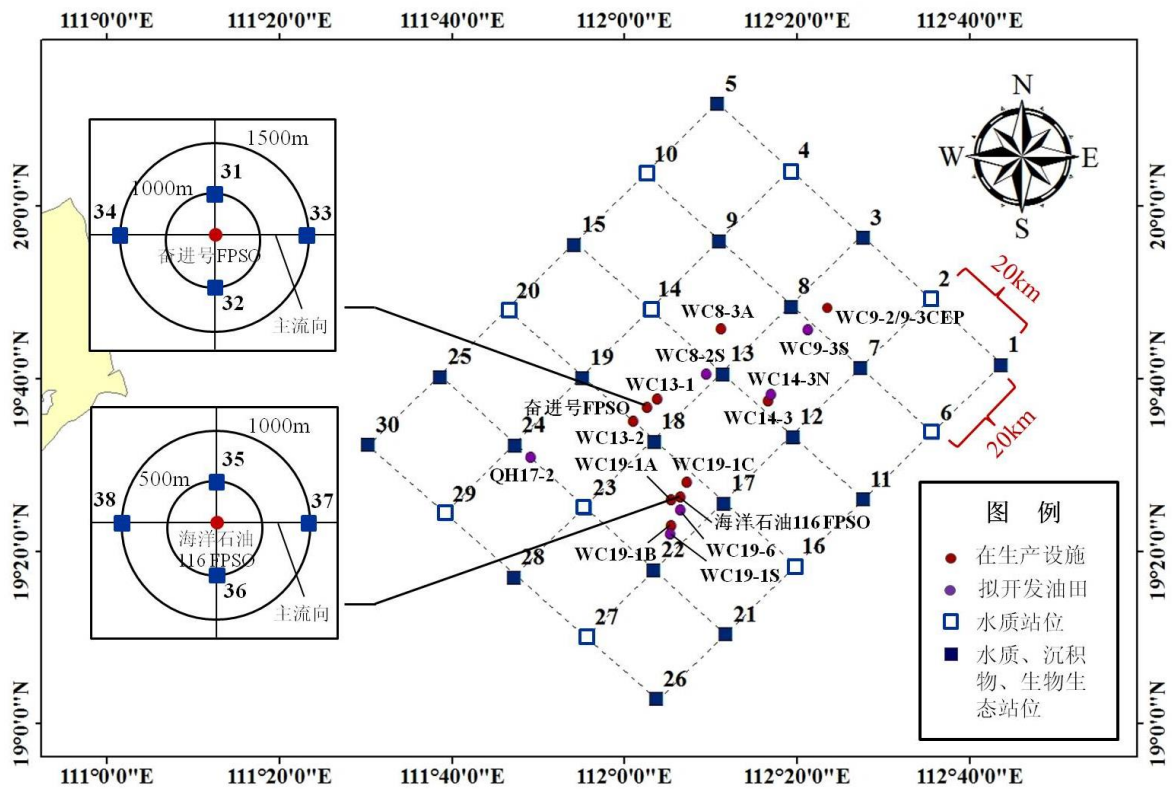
111°0'0"E 111°20'0"E 111°40'0"E 112°0'0"E 112°20'0"E 112°40'0"E

20°0'0"N 19°40'0"N 19°20'0"N 19°0'0"N

N W E S

1500m
1000m
31
34
33
奋进号FPSO
32
主流向

1000m
500m
35
38
37
海洋石油116 FPSO
36
主流向

5
10
4
15
9
3
2
20km
20
14
8
WC8-3A
WC9-2/9-3CEP
WC9-3S
1
25
19
WC8-2S
13
7
WC13-1
WC14-3N
奋进号FPSO
WC14-3
18
6
30
24
WC13-2
12
20km
QH17-2
WC19-1A
WC19-1C
29
23
17
11
海洋石油116 FPSO
WC19-1B
22
WC19-6
16
WC19-1S
28
27
21
26

图 例
在生产设施
拟开发油田
水质站位
水质、沉积物、生物生态站位